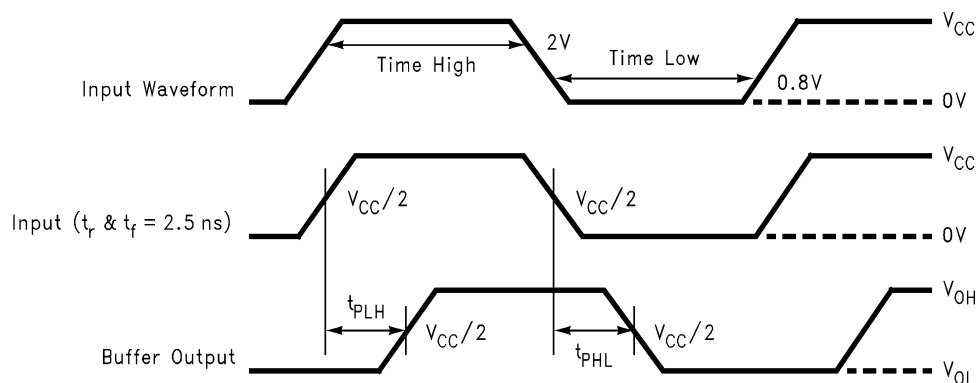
Time High

2V

Time Low

$V_{CC}$

Input Waveform

0.8V

0V

$V_{CC}$

$V_{CC}/2$

$V_{CC}/2$

Input ($t_r$ & $t_f$ = 2.5 ns)

0V

$V_{OH}$

$t_{PLH}$

$V_{CC}/2$

$V_{CC}/2$

$t_{PHL}$

Buffer Output

$V_{OL}$